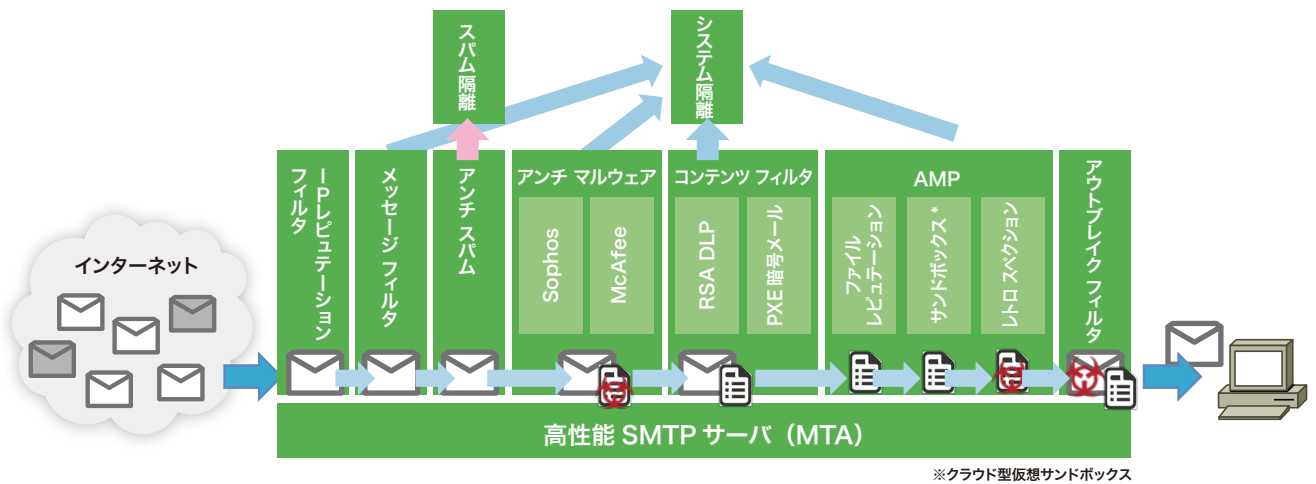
スパム隔離

システム隔離

インターネット

IPレピュテーションフィルタ

メッセージ フィルタ

アンチ スパム

アンチ マルウェア

Sophos

McAfee

コンテンツ フィルタ

RSA DLP

PXE 暗号メール

AMP

ファイル レピュテーション

サンドボックス*

レトロスペクション

アウトブレイク フィルタ

高性能 SMTP サーバ（MTA）

※クラウド型仮想サンドボックス